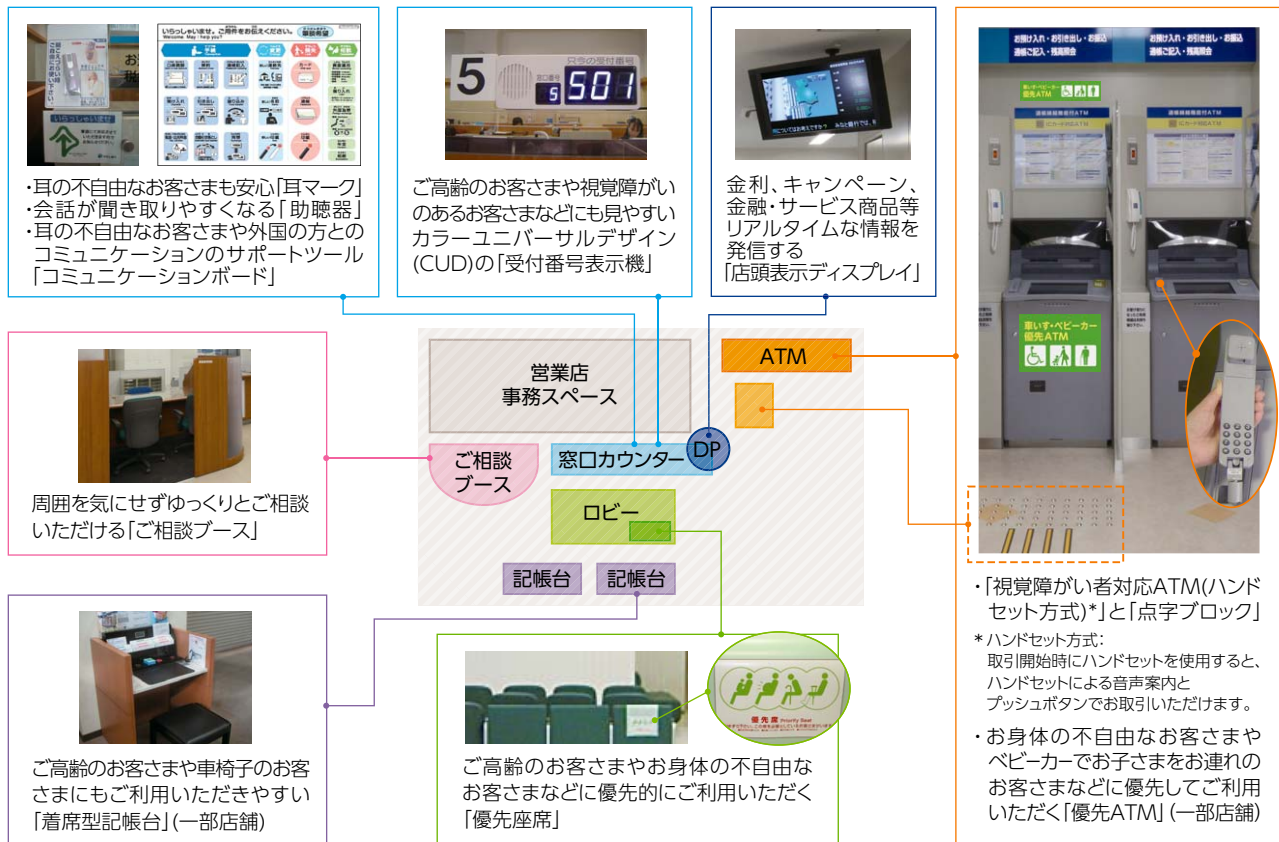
・耳の不自由なお客さまも安心「耳マーク」
・会話が聞き取りやすくなる「助聴器」
・耳の不自由なお客さまや外国の方とのコミュニケーションのサポートツール「コミュニケーションボード」

いらっしゃいませ。ご用件をお伝えください。
Welcome. May I help you?

5
只今の受付番号
5 501

ご高齢のお客さまや視覚障がいのあるお客さまなどにも見やすいカラーユニバーサルデザイン(CUD)の「受付番号表示機」

金利、キャンペーン、金融・サービス商品等リアルタイムな情報を発信する「店頭表示ディスプレイ」

お預け入れ・お引き出し・お振込
通帳ご記入・残高照会

お預け入れ・お引き出し・お振込
通帳ご記入・残高照会

車いす・ベビーカー
優先ATM

車いす・ベビーカー
優先ATM

営業店
事務スペース

ATM

ご相談
ブース

窓口カウンター

DP

ロビー

記帳台

記帳台

周囲を気にせずゆっくりとご相談いただける「ご相談ブース」

・「視覚障がい者対応ATM(ハンドセット方式)*」と「点字ブロック」

＊ハンドセット方式：
取引開始時にハンドセットを使用すると、ハンドセットによる音声案内とプッシュボタンでお取引いただけます。

・お身体の不自由なお客さまやベビーカーでお子さまをお連れのお客さまなどに優先してご利用いただく「優先ATM」(一部店舗)

優先席 Priority Seat

ご高齢のお客さまや車椅子のお客さまにもご利用いただきやすい「着席型記帳台」(一部店舗)

ご高齢のお客さまやお身体の不自由なお客さまなどに優先的にご利用いただく「優先座席」